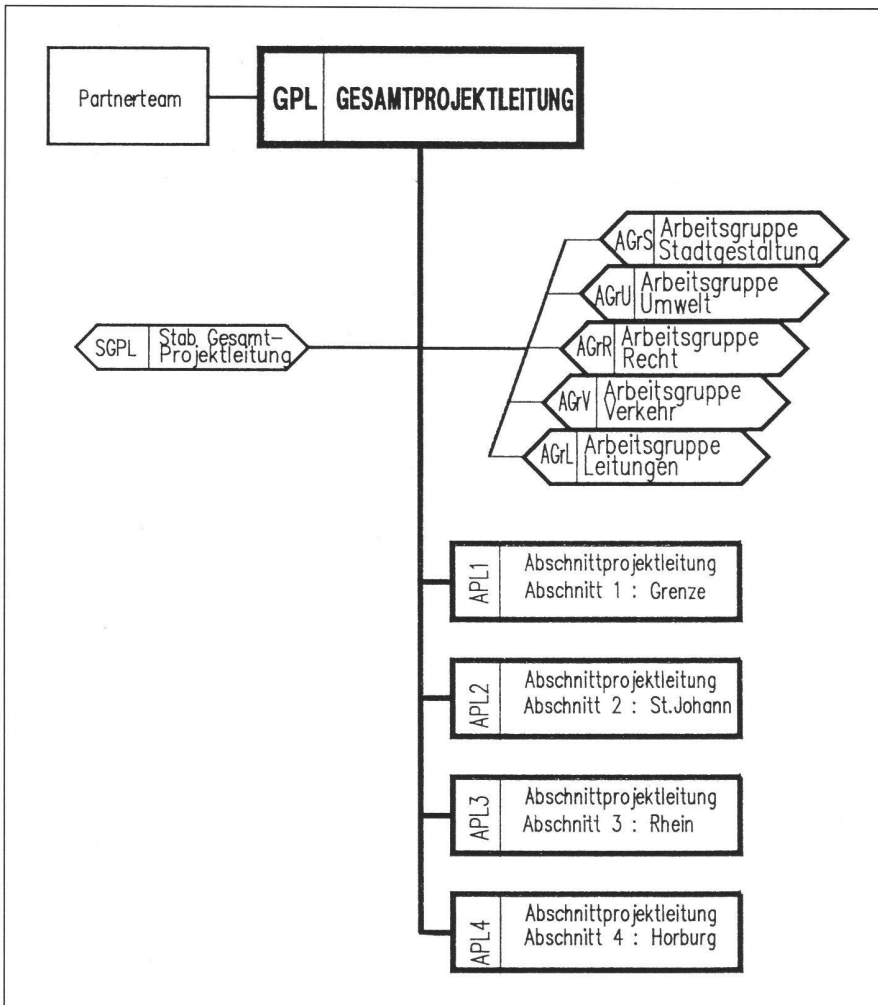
Partnerteam

GPL GESAMTPROJEKTLEITUNG

AGrS Arbeitsgruppe Stadtgestaltung

AGrU Arbeitsgruppe Umwelt

SGPL Stab. Gesamt-Projektleitung

AGrR Arbeitsgruppe Recht

AGrV Arbeitsgruppe Verkehr

AGrL Arbeitsgruppe Leitungen

APL1 Abschnittprojektleitung Abschnitt 1 : Grenze

APL2 Abschnittprojektleitung Abschnitt 2 : St.Johann

APL3 Abschnittprojektleitung Abschnitt 3 : Rhein

APL4 Abschnittprojektleitung Abschnitt 4 : Horburg